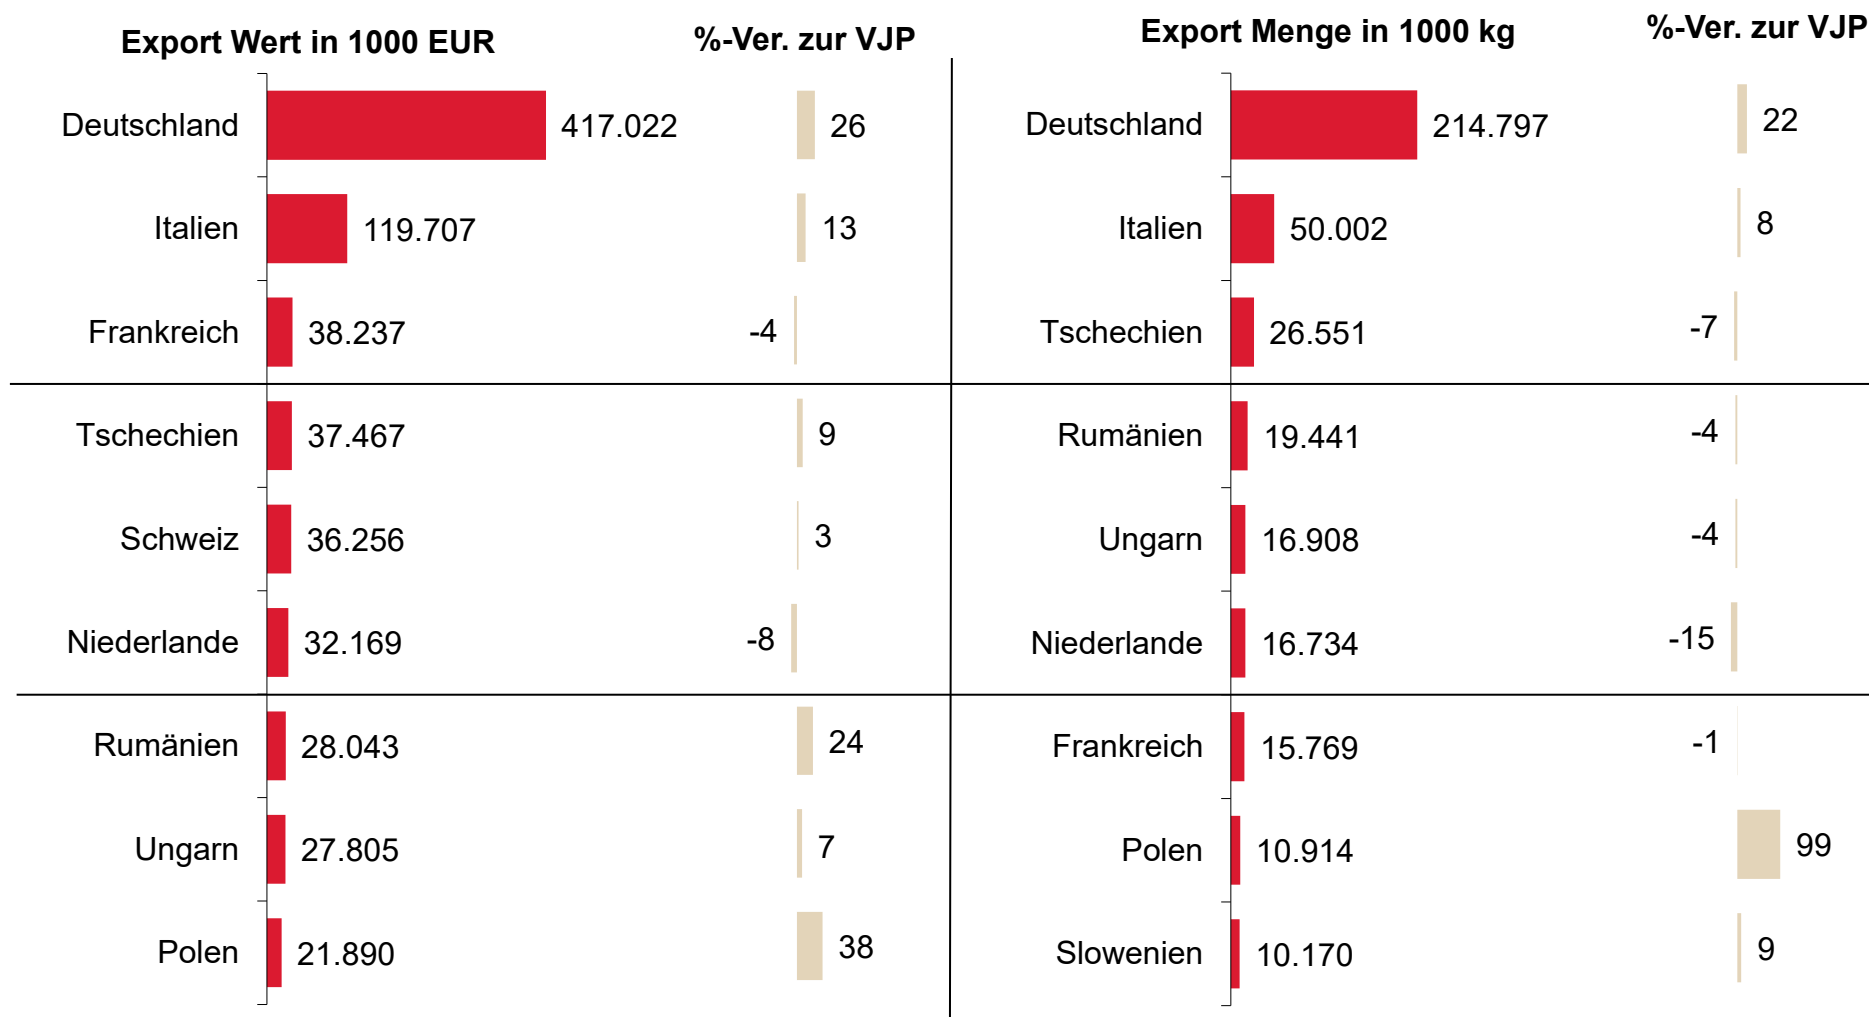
Export Wert in 1000 EUR

%-Ver. zur VJP

Deutschland 417.022 26

Italien 119.707 13

Frankreich 38.237 -4

Tschechien 37.467 9

Schweiz 36.256 3

Niederlande 32.169 -8

Rumänien 28.043 24

Ungarn 27.805 7

Polen 21.890 38

Export Menge in 1000 kg

%-Ver. zur VJP

Deutschland 214.797 22

Italien 50.002 8

Tschechien 26.551 -7

Rumänien 19.441 -4

Ungarn 16.908 -4

Niederlande 16.734 -15

Frankreich 15.769 -1

Polen 10.914 99

Slowenien 10.170 9